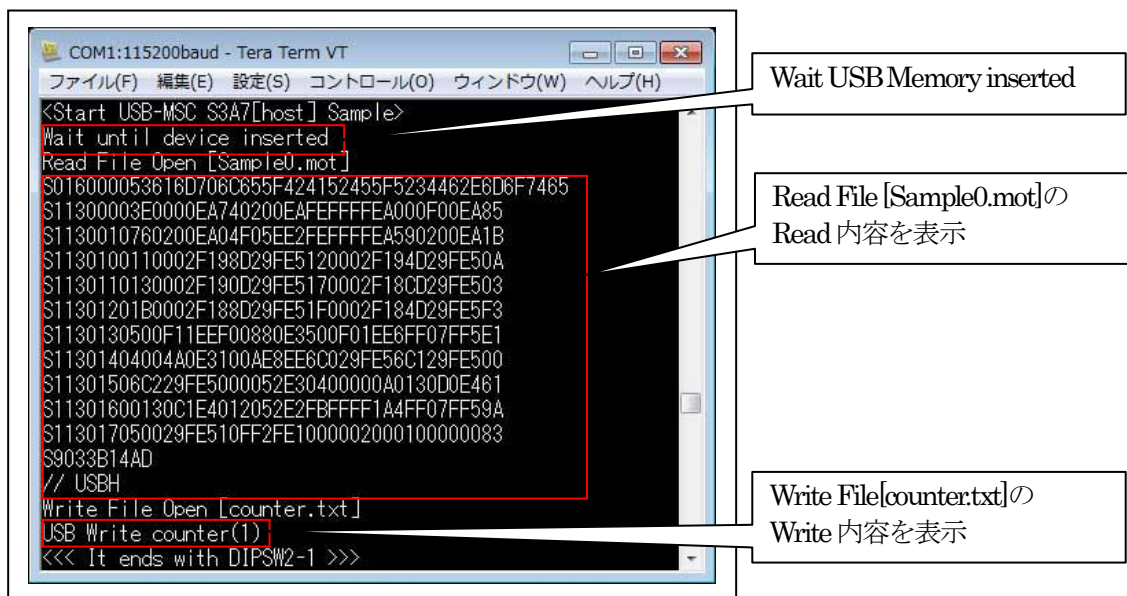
COM1:115200baud - Tera Term VT
ファイル(F) 編集(E) 設定(S) コントロール(O) ウィンドウ(W) ヘルプ(H)
<Start USB-MSC S3A7[host] Sample>
Wait until device inserted
Read File Open [Sample0.mot]
S016000053616D706C655F424152455F5234462E6D6F7465
S11300003E0000EA740200EAFEFFFFEA000F00EA85
S1130010760200EA04F05EE2FEFFFFEA590200EA1B
S1130100110002F198D29FE5120002F194D29FE50A
S1130110130002F190D29FE5170002F18CD29FE503
S11301201B0002F188D29FE51F0002F184D29FE5F3
S1130130500F11EEF00880E3500F01EE6FF07FF5E1
S11301404004A0E3100AE8EE6C029FE56C129FE500
S11301506C229FE5000052E30400000A0130D0E461
S11301600130C1E4012052E2FBFFFF1A4FF07FF59A
S113017050029FE510FF2FE1000002000100000083
S9033B14AD
// USBH
Write File Open [counter.txt]
USB Write counter(1)
<<< It ends with DIPSW2-1 >>>

Wait USB Memory inserted

Read File [Sample0.mot]の Read 内容を表示

Write File[counter.txt]の Write 内容を表示